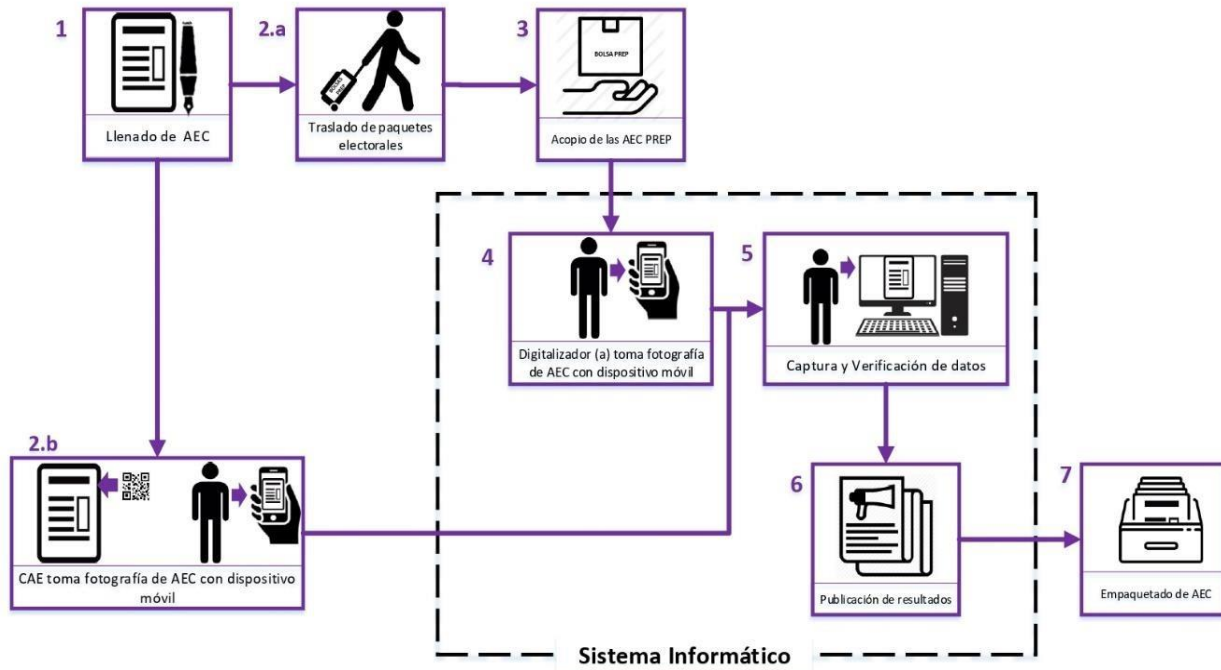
1

Llenado de AEC

2.a

Traslado de paquetes electorales

3

BOLSA PREP

Acopio de las AEC PREP

4

Digitalizador (a) toma fotografía de AEC con dispositivo móvil

5

Captura y Verificación de datos

2.b

CAE toma fotografía de AEC con dispositivo móvil

6

Publicación de resultados

7

Empaquetado de AEC

Sistema Informático